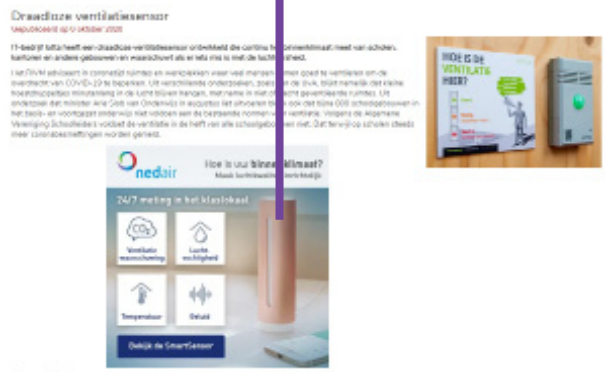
Draadloze ventilatiesensor

Gepubliceerd op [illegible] oktober 2020

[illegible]

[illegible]

HOE IS DE VENTILATIE HIER?

nedair

Hoe is uw binnenklimaat?

24/7 meting in het klaslokaal

$CO_2$

Ventilatie waarschuwing

Lucht-vochtigheid

Temperatuur

Geluid

Bekijk de SmartSensor